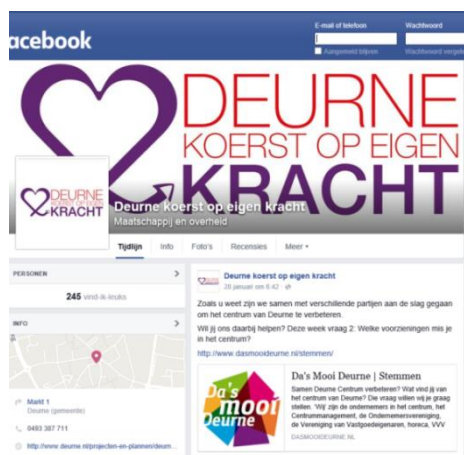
acebook

E-mail of telefoon
Wachtwoord
Aangemeld blijven
Wachtwoord verg

DEURNE
KOERST OP EIGEN
KRACHT

DEURNE KOERST OP EIGEN KRACHT

Deurne koerst op eigen kracht
Maatschappij en overheid

Tijdlijn
Info
Foto's
Recensies
Meer ▾

PERSONEN
245 vind-ik-leuks

INFO

Markt 1
Deurne (gemeente)
0493 387 711
http://www.deurne.nl/projecten-en-plannen/deurn...

Deurne koerst op eigen kracht
26 januari om 6:42

Zoals u weet zijn we samen met verschillende partijen aan de slag gegaan om het centrum van Deurne te verbeteren.

Wil jij ons daarbij helpen? Deze week vraag 2: Welke voorzieningen mis je in het centrum?

http://www.dasmooideurne.nl/stemmen/

Da's mooi Deurne

Da's Mooi Deurne | Stemmen
Samen Deurne Centrum verbeteren? Wat vind jij van het centrum van Deurne? De vraag willen wij je graag stellen. 'Wij' zijn de ondernemers in het centrum, het Centrummanagement, de Ondernemersvereniging, de Vereniging van Vastgoedeigenaren, horeca, VVV
DASMOOIDEURNE.NL